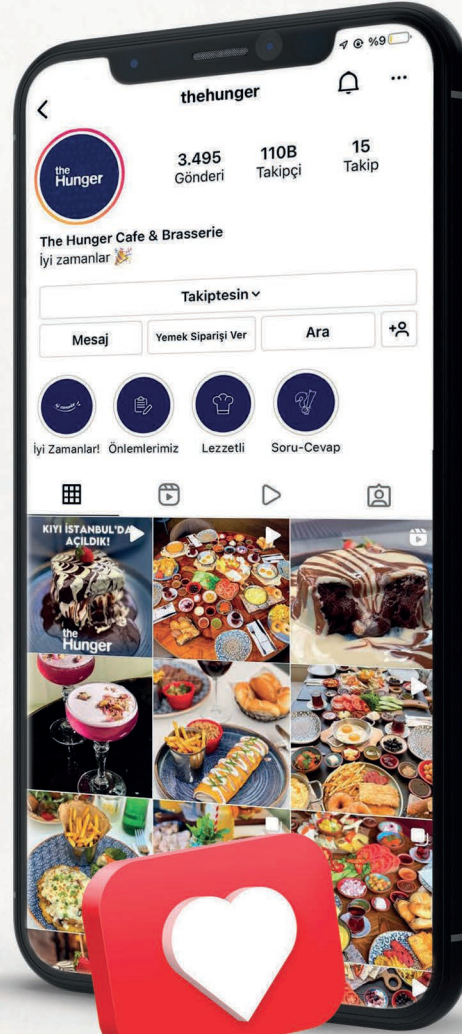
%9

thehunger

the Hunger

3.495 Gönderi

110B Takipçi

15 Takip

The Hunger Cafe & Brasserie
İyi zamanlar 🎉

Takiptesin

Mesaj

Yemek Siparişi Ver

Ara

İyi Zamanlar!

Önlemlerimiz

Lezzetli

Soru-Cevap

KIYI İSTANBUL'DA AÇILDIK!

the Hunger